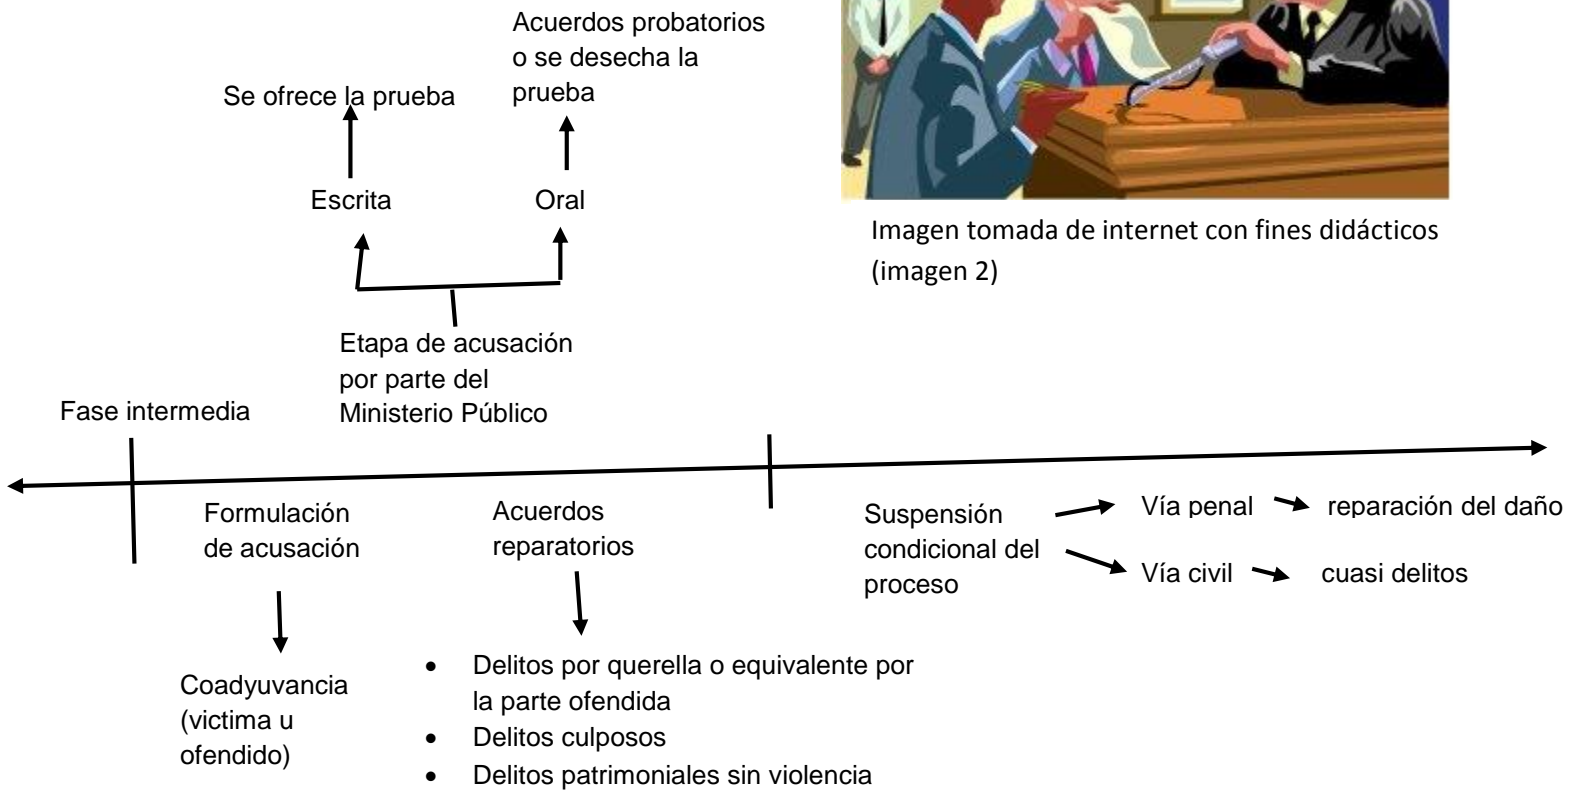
Acuerdos probatorios o se desecha la prueba

Se ofrece la prueba

Escrita

Oral

Imagen tomada de internet con fines didácticos (imagen 2)

Etapa de acusación por parte del Ministerio Público

Fase intermedia

Formulación de acusación

Coadyuvancia (victima u ofendido)

Acuerdos reparatorios

- Delitos por querella o equivalente por la parte ofendida
- Delitos culposos
- Delitos patrimoniales sin violencia

Suspensión condicional del proceso

Vía penal → reparación del daño

Vía civil → cuasi delitos